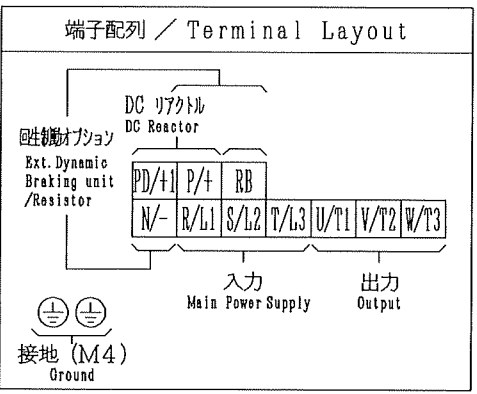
端子配列 ／ Terminal Layout

DC リアクトル
DC Reactor

回生制動オプション
Ext. Dynamic Braking unit /Resistor

| PD/+1 | P/+ | RB | | | | |
|---|---|---|---|---|---|---|
| N/- | R/L1 | S/L2 | T/L3 | U/T1 | V/T2 | W/T3 |

入力
Main Power Supply

出力
Output

接地 (M4)
Ground